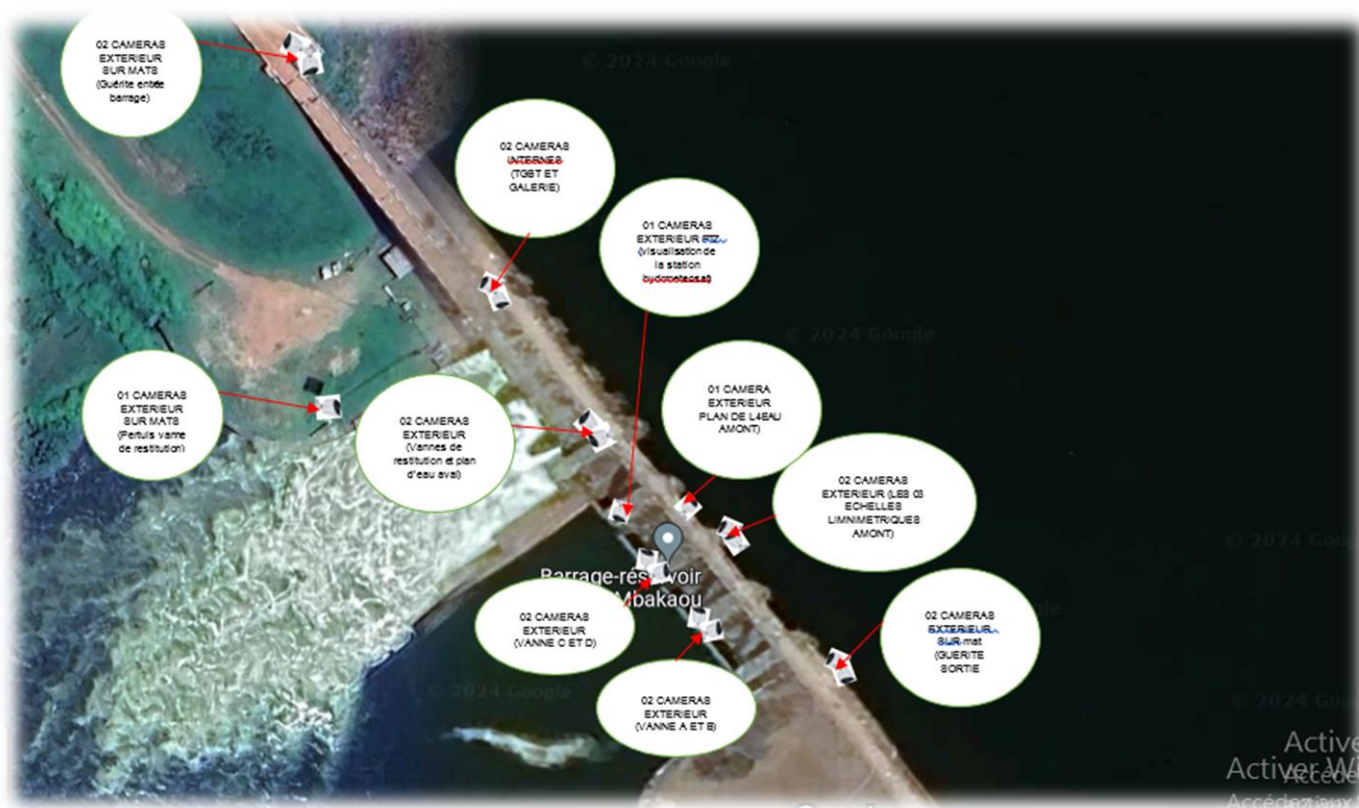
02 CAMERAS EXTERIEUR SUR MATS (Guérite entée barrage)

© 2024 Google

02 CAMERAS INTERNES (TGBT ET GALERIE)

01 CAMERAS EXTERIEUR PTZ (visualisation de la station hydrométrique)

© 2024 Google

01 CAMERAS EXTERIEUR SUR MATS (Pertuis vanne de restitution)

02 CAMERAS EXTERIEUR (Vannes de restitution et plan d'eau aval)

01 CAMERA EXTERIEUR PLAN DE L4EAU AMONT)

02 CAMERAS EXTERIEUR (LES 03 ECHELLES LIMNIMETRIQUES AMONT)

© 2024 Google

Barrage-rés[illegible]voir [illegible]Mbakaou

02 CAMERAS EXTERIEUR (VANNE C ET D)

02 CAMERAS EXTERIEUR SUR mat (GUERITE SORTIE

© 2024 Google

02 CAMERAS EXTERIEUR (VANNE A ET B)

© 2024 Google

Active
Activer W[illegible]
Accéd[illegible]